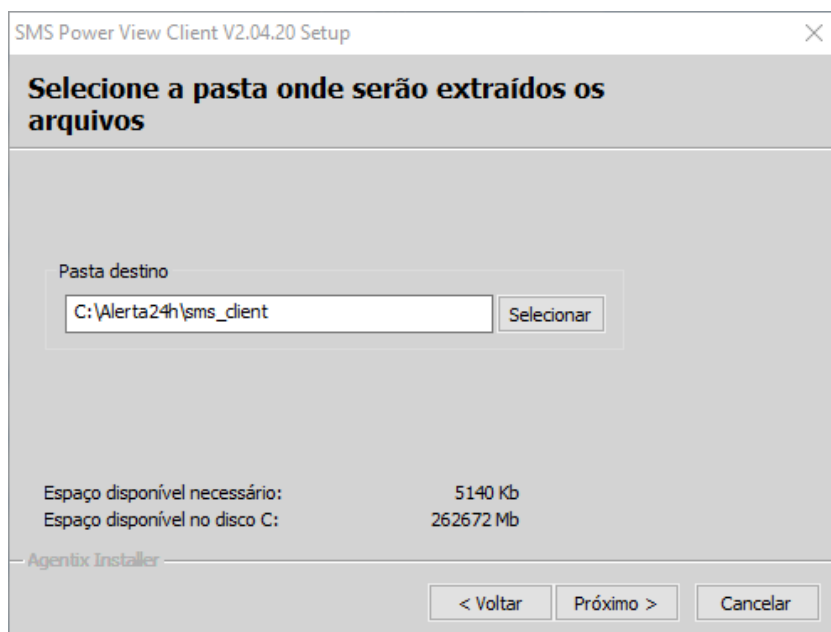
SMS Power View Client V2.04.20 Setup

Selecione a pasta onde serão extraídos os arquivos

Pasta destino

C:\Alerta24h\sms_client

Selecionar

Espaço disponível necessário: 5140 Kb
Espaço disponível no disco C: 262672 Mb

Agentix Installer

< Voltar
Próximo >
Cancelar